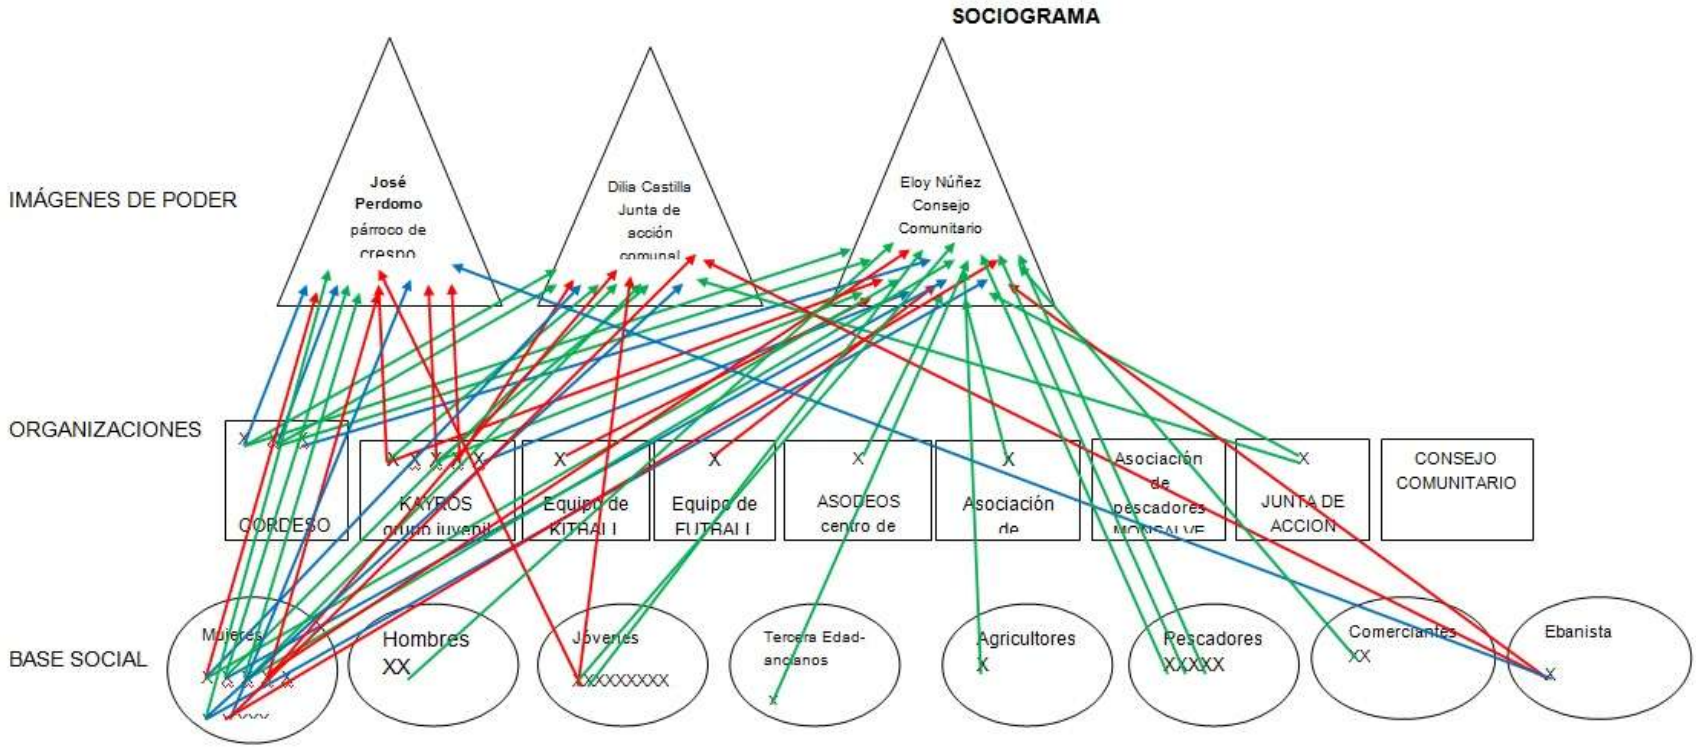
SOCIOGRAMA

IMÁGENES DE PODER

José Perdomo párroco de cresno

Dilia Castilla Junta de acción comunal

Eloy Núñez Consejo Comunitario

ORGANIZACIONES

X X X
CORDESO

X X X X X
KAYROS grupo juvenil

X
Equipo de KITBALL

X
Equipo de FUTBALL

X
ASODEOS centro de

X
Asociación de

Asociación de pescadores MONSALVE

X
JUNTA DE ACCION

CONSEJO COMUNITARIO

BASE SOCIAL

Mujeres
X X X X X
XXXX

Hombres
XX

Jóvenes
XXXXXXXXX

Tercera Edad-ancianos
X

Agricultores
X

Pescadores
XXXXX

Comerciantes
XX

Ebanista
X